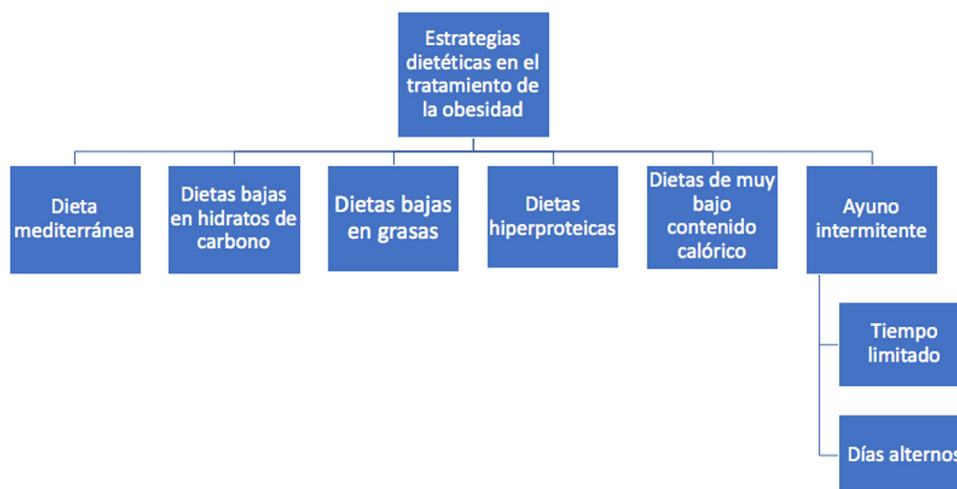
Estrategias dietéticas en el tratamiento de la obesidad

Dieta mediterránea

Dietas bajas en hidratos de carbono

Dietas bajas en grasas

Dietas hiperproteicas

Dietas de muy bajo contenido calórico

Ayuno intermitente

Tiempo limitado

Días alternos